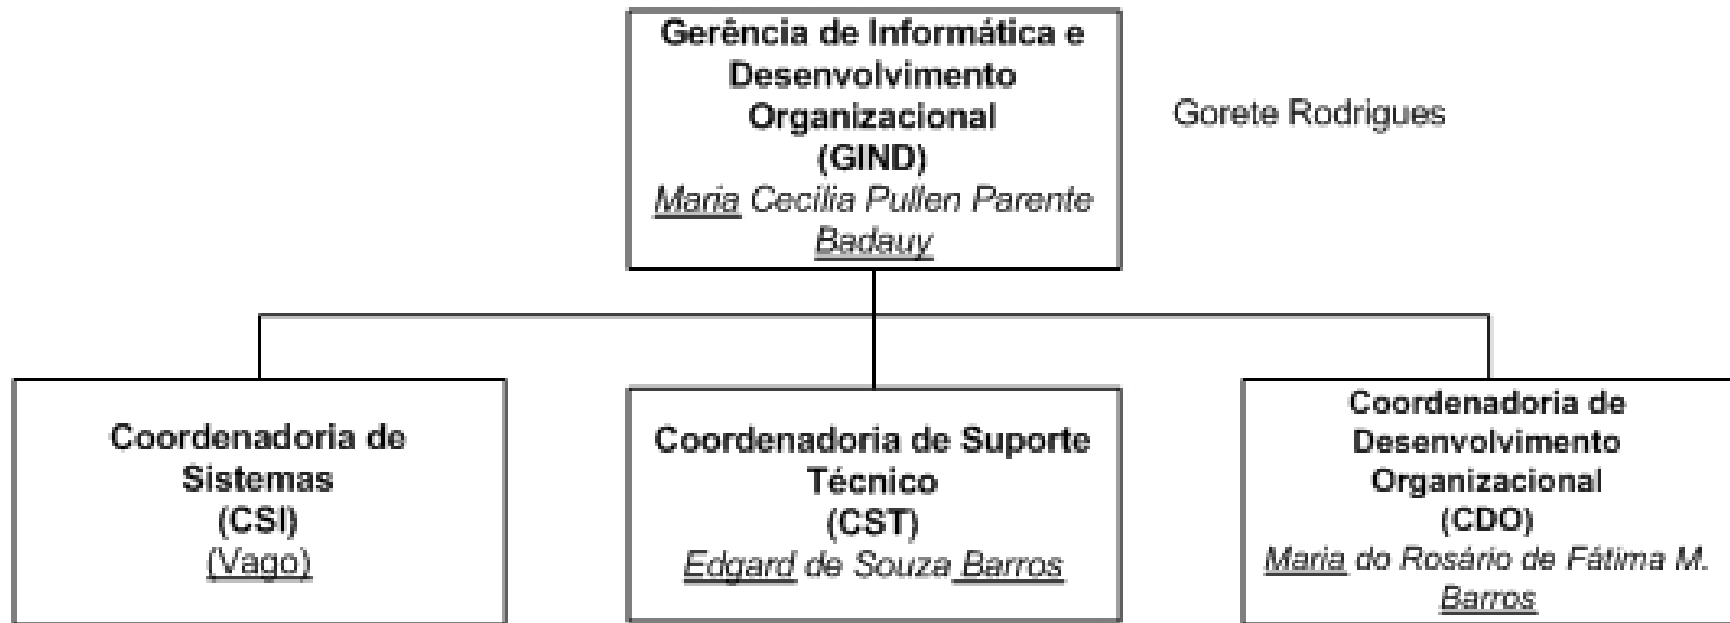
Gerência de Informática e Desenvolvimento Organizacional
(GIND)
Maria Cecília Pullen Parente Badauy

Gorete Rodrigues

Coordenadoria de Sistemas
(CSI)
(Vago)

Coordenadoria de Suporte Técnico
(CST)
Edgard de Souza Barros

Coordenadoria de Desenvolvimento Organizacional
(CDO)
Maria do Rosário de Fátima M. Barros